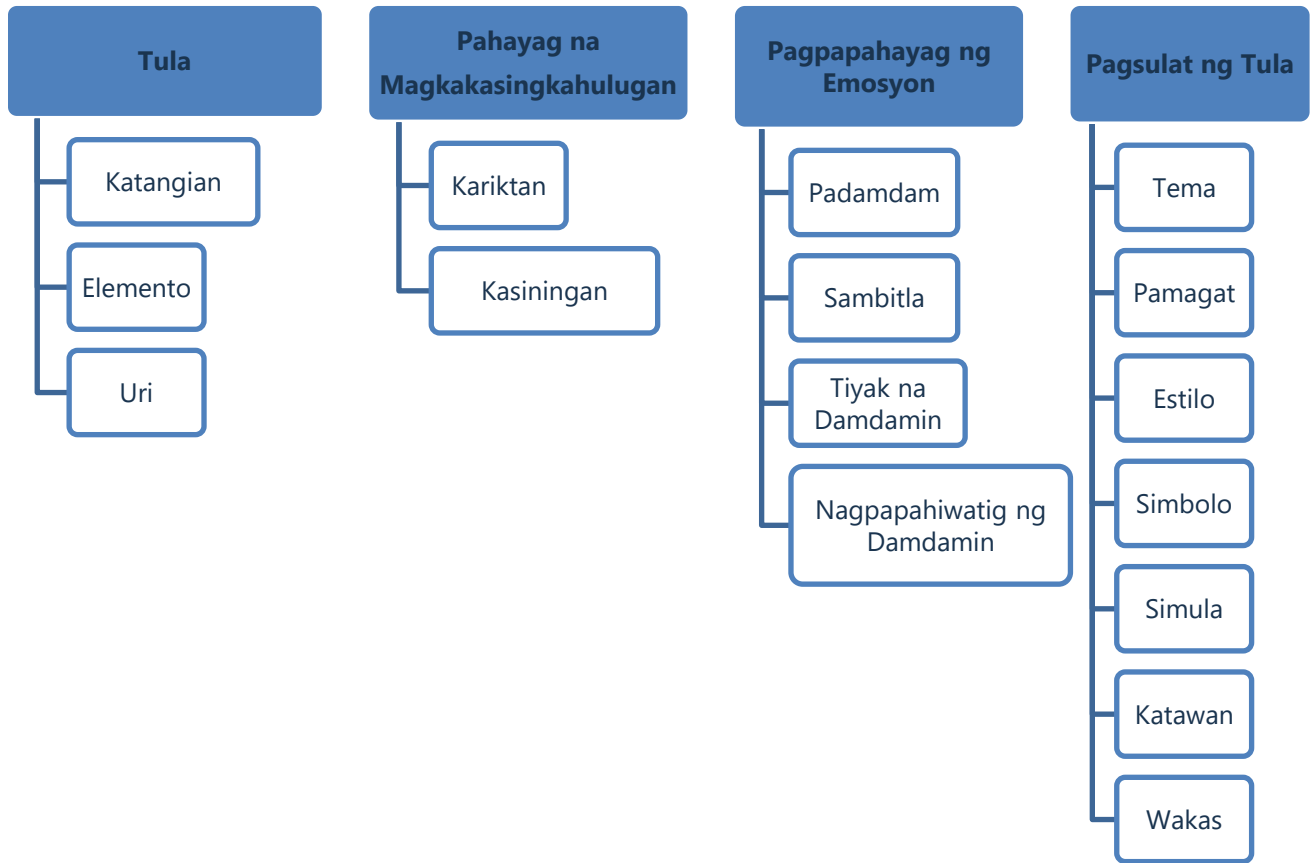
Tula

Katangian

Elemento

Uri

Pahayag na Magkakasingkahulugan

Kariktan

Kasiningan

Pagpapahayag ng Emosyon

Padamdam

Sambitla

Tiyak na Damdamin

Nagpapahiwatig ng Damdamin

Pagsulat ng Tula

Tema

Pamagat

Estilo

Simbolo

Simula

Katawan

Wakas